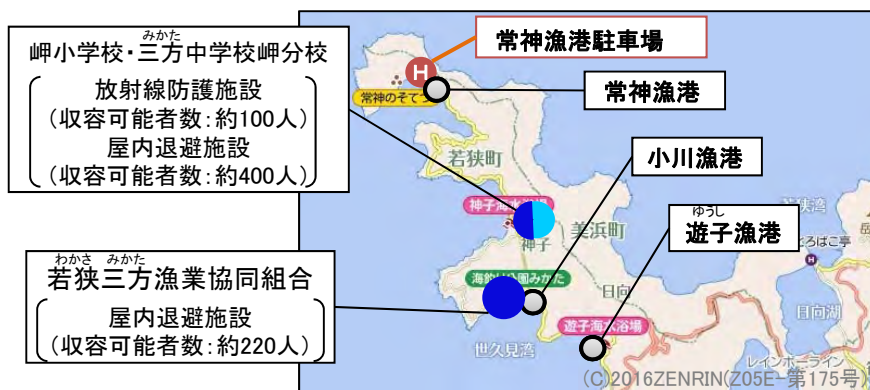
みかた
岬小学校・三方中学校岬分校

放射線防護施設
(収容可能者数:約100人)
屋内退避施設
(収容可能者数:約400人)

わかさ みかた
若狭三方漁業協同組合

屋内退避施設
(収容可能者数:約220人)

常神漁港駐車場

H

常神のそてつ

常神漁港

若狭町

神子海水浴場

神子

小川漁港

美浜町

ゆうし
遊子漁港

海釣り公園みかた

日向

遊子海水浴場

世久見湾

日向湖

レインボーライン

(C)2016ZENRIN(Z05E-第175号)